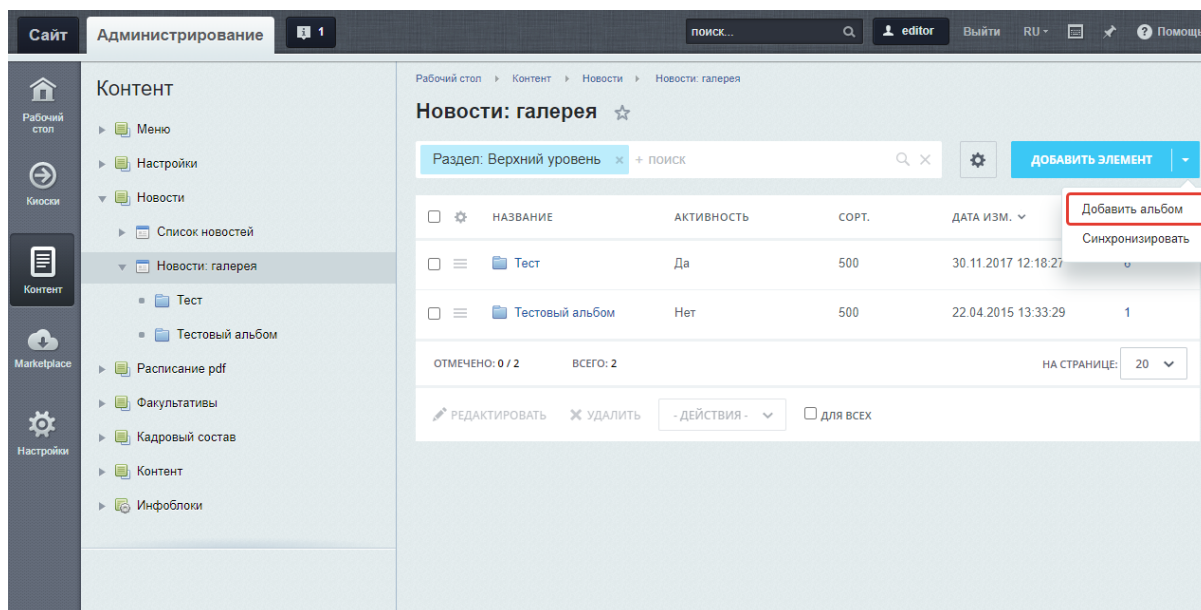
Сайт Администрирование 1 поиск... editor Выйти RU Помощ

Рабочий стол
Киоски
Контент
Marketplace
Настройки

Контент
Меню
Настройки
Новости
Список новостей
Новости: галерея
Тест
Тестовый альбом
Расписание pdf
Факультативы
Кадровый состав
Контент
Инфоблоки

Рабочий стол › Контент › Новости › Новости: галерея

Новости: галерея

Раздел: Верхний уровень × + поиск

ДОБАВИТЬ ЭЛЕМЕНТ

Добавить альбом
Синхронизировать

| | НАЗВАНИЕ | АКТИВНОСТЬ | СОРТ. | ДАТА ИЗМ. | |
|---|---|---|---|---|---|
| | Тест | Да | 500 | 30.11.2017 12:18:27 | 0 |
| | Тестовый альбом | Нет | 500 | 22.04.2015 13:33:29 | 1 |

ОТМЕЧЕНО: 0 / 2 ВСЕГО: 2 НА СТРАНИЦЕ: 20

РЕДАКТИРОВАТЬ УДАЛИТЬ - ДЕЙСТВИЯ - ДЛЯ ВСЕХ